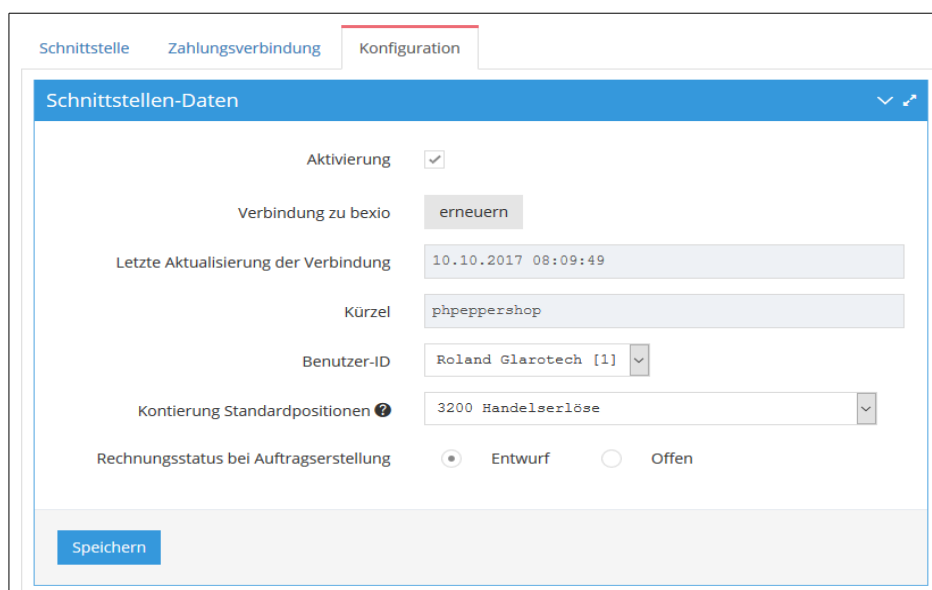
Schnittstelle Zahlungsverbindung Konfiguration

Schnittstellen-Daten

Aktivierung

Verbindung zu bexio erneuern

Letzte Aktualisierung der Verbindung 10.10.2017 08:09:49

Kürzel phpeppershop

Benutzer-ID Roland Glarotech [1]

Kontierung Standardpositionen 3200 Handelserlöse

Rechnungsstatus bei Auftragserstellung Entwurf Offen

Speichern